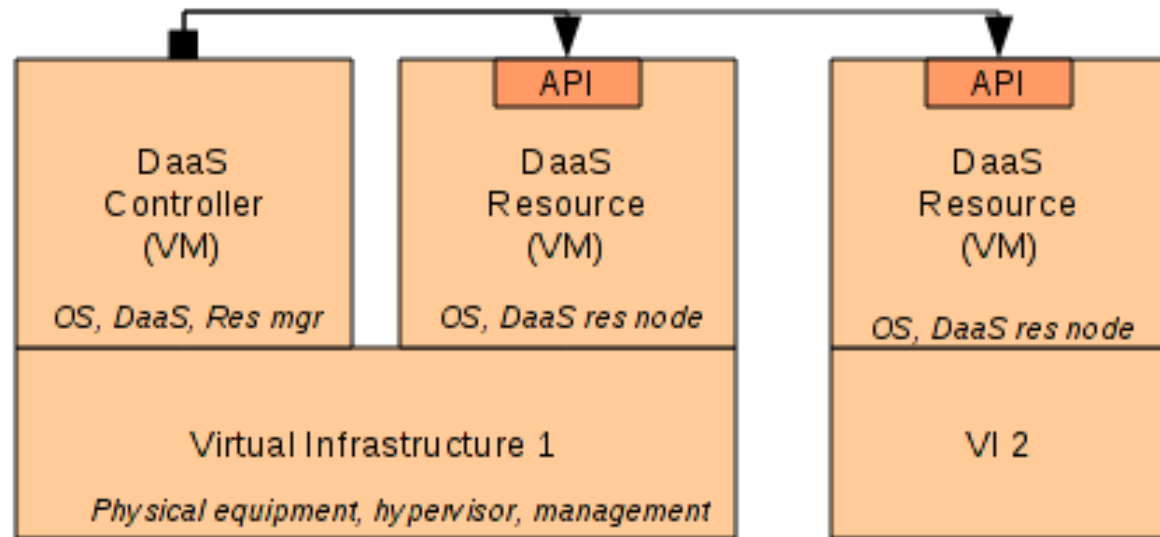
DaaS Controller (VM)

OS, DaaS, Res mgr

API

DaaS Resource (VM)

OS, DaaS res node

API

DaaS Resource (VM)

OS, DaaS res node

Virtual Infrastructure 1

Physical equipment, hypervisor, management

VI 2